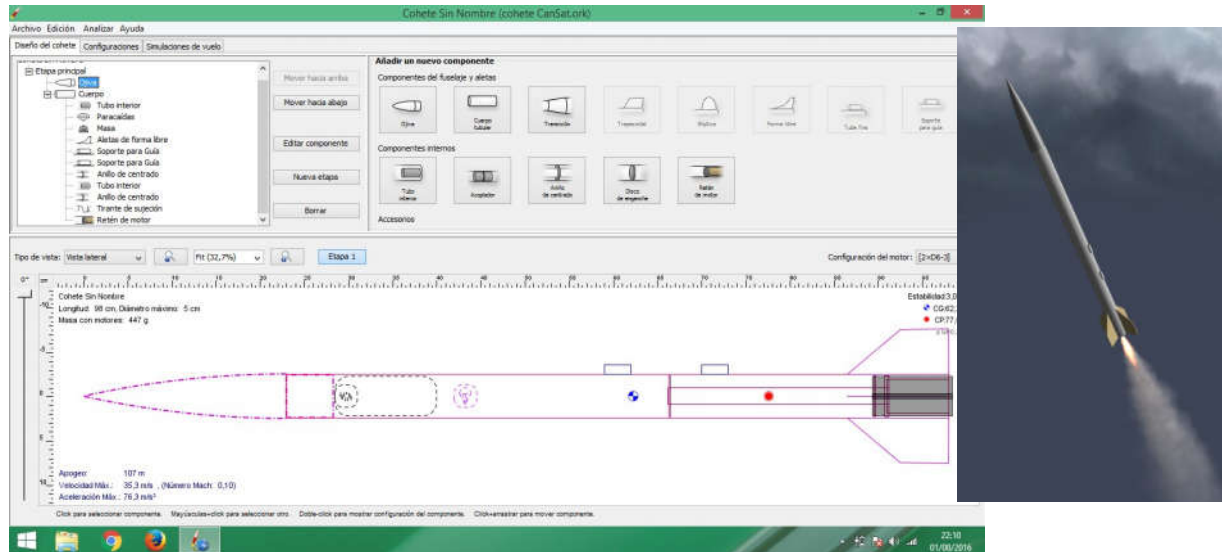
Cohete Sin Nombre (cohete CanSat.ork)

Archivo Edición Analizar Ayuda

Diseño del cohete | Configuraciones | Simulaciones de vuelo

Etapa principal
Ojiva
Cuerpo
Tubo interior
Paracaídas
Masa
Aletas de forma libre
Soporte para Guía
Soporte para Guía
Anillo de centrado
Tubo interior
Anillo de centrado
Tirante de sujeción
Retén de motor

Mover hacia arriba
Mover hacia abajo
Editar componente
Nueva etapa
Borrar

Añadir un nuevo componente
Componentes del fuselaje y aletas
Ojiva | Cuerpo tubular | Transición | Trapezoidal | Elíptica | Forma libre | Tubo fino | Soporte para guía
Componentes internos
Tubo interno | Acoplador | Anillo de centrado | Disco de mamparo | Retén de motor
Accesorios

Tipo de vista: Vista lateral | Fit (32,7%) | Etapa 1
Configuración del motor: [2×D6-3]

Cohete Sin Nombre
Longitud: 98 cm, Diámetro máximo: 5 cm
Masa con motores: 447 g

Estabilidad:3,0
CG:62,
CP:77,

Apogeo: 107 m
Velocidad Máx.: 35,3 m/s , (Número Mach: 0,10)
Aceleración Máx.: 76,3 m/s²

Click para seleccionar componente. Mayúsculas+click para seleccionar otro. Doble-click para mostrar configuración del componente. Click+arrastrar para mover componente.

22:10
01/06/2016